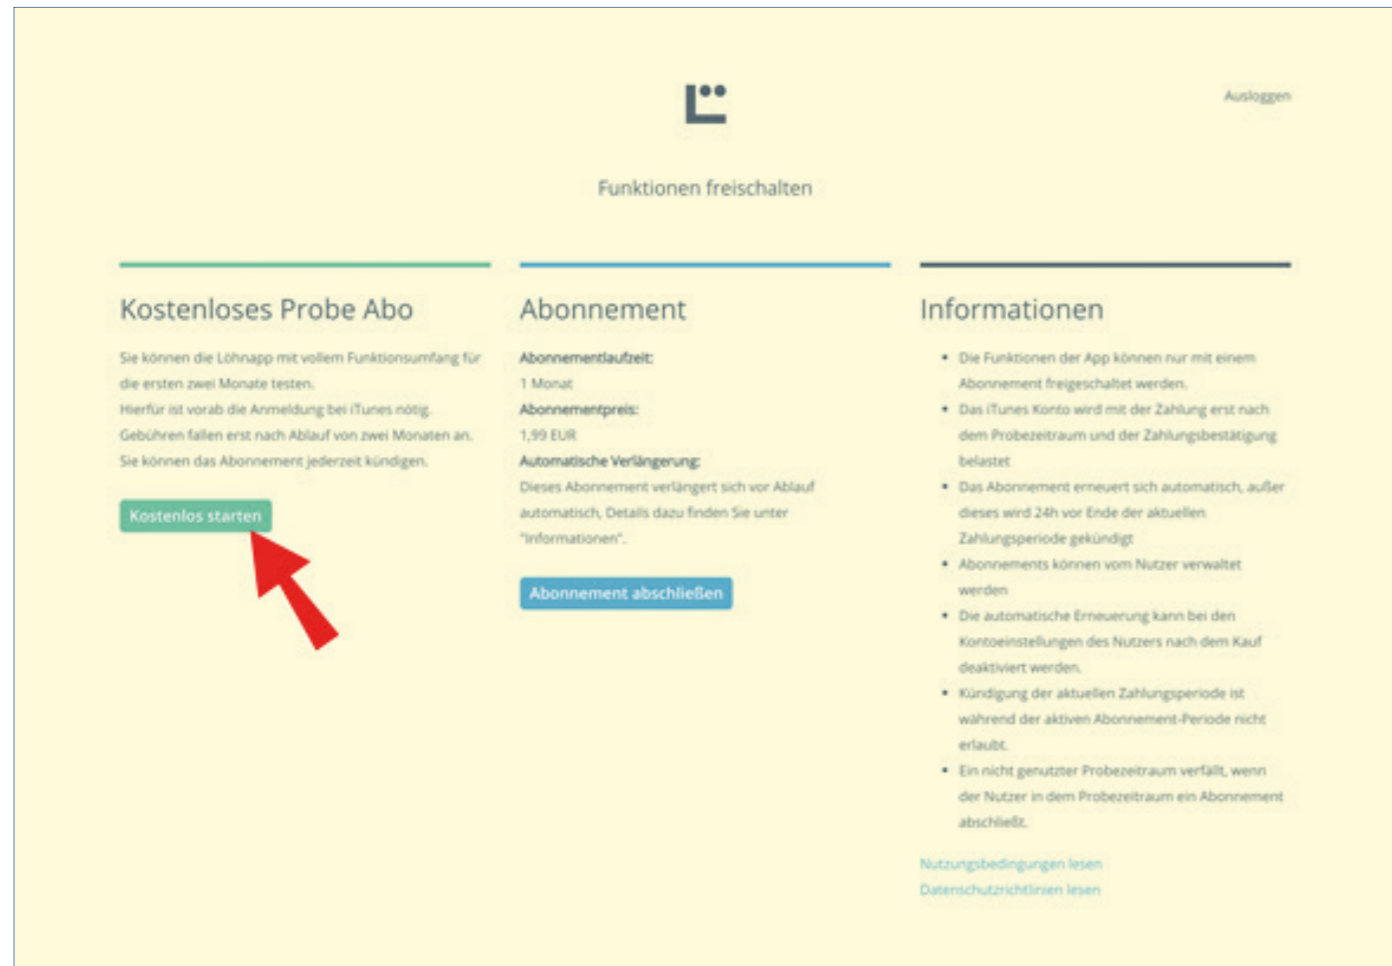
Ausloggen

Funktionen freischalten

Kostenloses Probe Abo

Sie können die Löhnapp mit vollem Funktionsumfang für die ersten zwei Monate testen.
Hierfür ist vorab die Anmeldung bei iTunes nötig.
Gebühren fallen erst nach Ablauf von zwei Monaten an.
Sie können das Abonnement jederzeit kündigen.

Kostenlos starten

Abonnement

Abonnementlaufzeit:
1 Monat
Abonnementpreis:
1,99 EUR
Automatische Verlängerung:
Dieses Abonnement verlängert sich vor Ablauf automatisch. Details dazu finden Sie unter "Informationen".

Abonnement abschließen

Informationen

- Die Funktionen der App können nur mit einem Abonnement freigeschaltet werden.
- Das iTunes Konto wird mit der Zahlung erst nach dem Probezeitraum und der Zahlungsbestätigung belastet
- Das Abonnement erneuert sich automatisch, außer dieses wird 24h vor Ende der aktuellen Zahlungsperiode gekündigt
- Abonnements können vom Nutzer verwaltet werden
- Die automatische Erneuerung kann bei den Kontoeinstellungen des Nutzers nach dem Kauf deaktiviert werden.
- Kündigung der aktuellen Zahlungsperiode ist während der aktiven Abonnement-Periode nicht erlaubt.
- Ein nicht genutzter Probezeitraum verfällt, wenn der Nutzer in dem Probezeitraum ein Abonnement abschließt.

Nutzungsbedingungen lesen
Datenschutzrichtlinien lesen